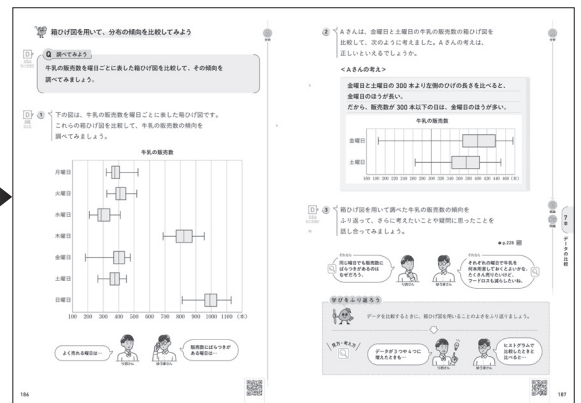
箱ひげ図を用いて、分布の傾向を比較してみよう

Q 調べてみよう

牛乳の販売数を曜日ごとに表した箱ひげ図を比較して、その傾向を調べてみましょう。

③ 下の図は、牛乳の販売数を曜日ごとに表した箱ひげ図です。これらの箱ひげ図を比較して、牛乳の販売数の傾向を調べてみましょう。

牛乳の販売数

月曜日
火曜日
水曜日
木曜日
金曜日
土曜日
日曜日

100 200 300 400 500 600 700 800 900 1000 1100 (本)

よく売れる曜日は…

販売数にばらつきがある曜日は…

186

② A さんは、金曜日と土曜日の牛乳の販売数の箱ひげ図を比較して、次のように考えました。A さんの考えは、正しいといえるでしょうか。

＜A さんの考え＞

金曜日と土曜日の 300 本より左側のひげの長さを比べると、金曜日のほうが長い。
だから、販売数が 300 本以下の日は、金曜日のほうが多い。

牛乳の販売数

金曜日
土曜日

180 200 220 240 260 280 300 320 340 360 380 400 420 440 460 (本)

④ 箱ひげ図を用いて調べた牛乳の販売数の傾向をふり返って、さらに考えたいことや疑問に思ったことを話し合ってみましょう。

→ p.228

同じ曜日でも販売数にばらつきがあるのはなぜだろう。

それぞれの曜日で牛乳を何本用意しておくとよいかな。たくさん用意すればいいけど、フードロスも減らしたいね。

7章 データの比較

学びをふり返ろう

データを比較するときに、箱ひげ図を用いることのよさをふり返りましょう。

データが3つや4つに増えたときも…

ヒストグラムで比較したときと比べると…

187